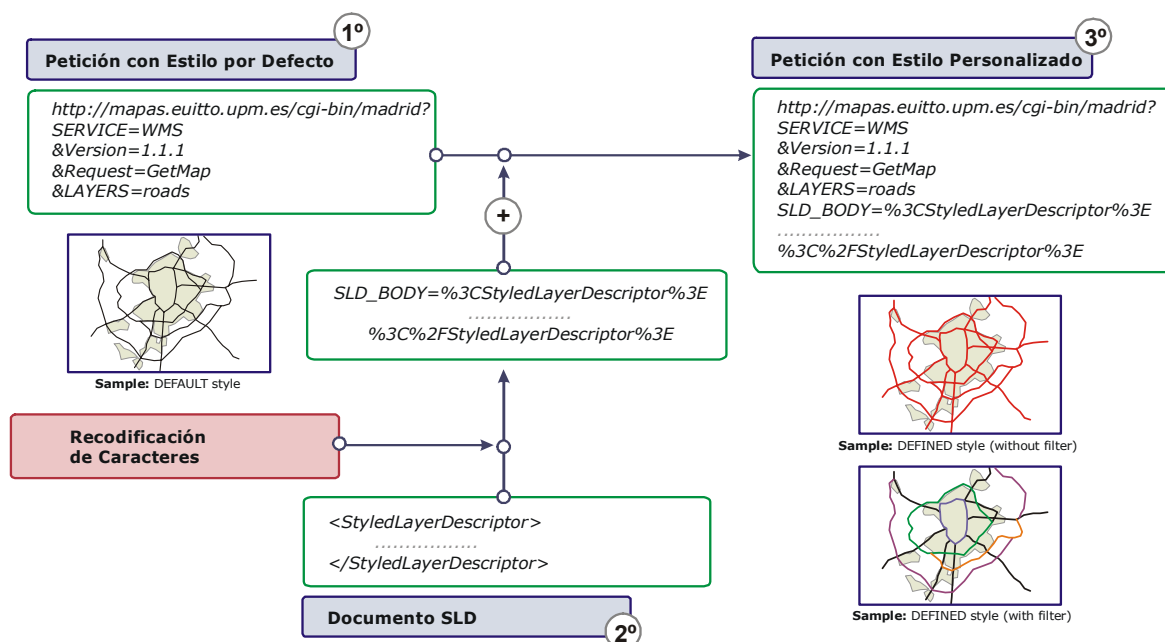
1º

Petición con Estilo por Defecto

http://mapas.euitto.upm.es/cgi-bin/madrid?
SERVICE=WMS
&Version=1.1.1
&Request=GetMap
&LAYERS=roads

Sample: DEFAULT style

+

SLD_BODY=%3CStyledLayerDescriptor%3E
.................
%3C%2FStyledLayerDescriptor%3E

Recodificación de Caracteres

<StyledLayerDescriptor>
.................
</StyledLayerDescriptor>

Documento SLD

2º

3º

Petición con Estilo Personalizado

http://mapas.euitto.upm.es/cgi-bin/madrid?
SERVICE=WMS
&Version=1.1.1
&Request=GetMap
&LAYERS=roads
SLD_BODY=%3CStyledLayerDescriptor%3E
.................
%3C%2FStyledLayerDescriptor%3E

Sample: DEFINED style (without filter)

Sample: DEFINED style (with filter)